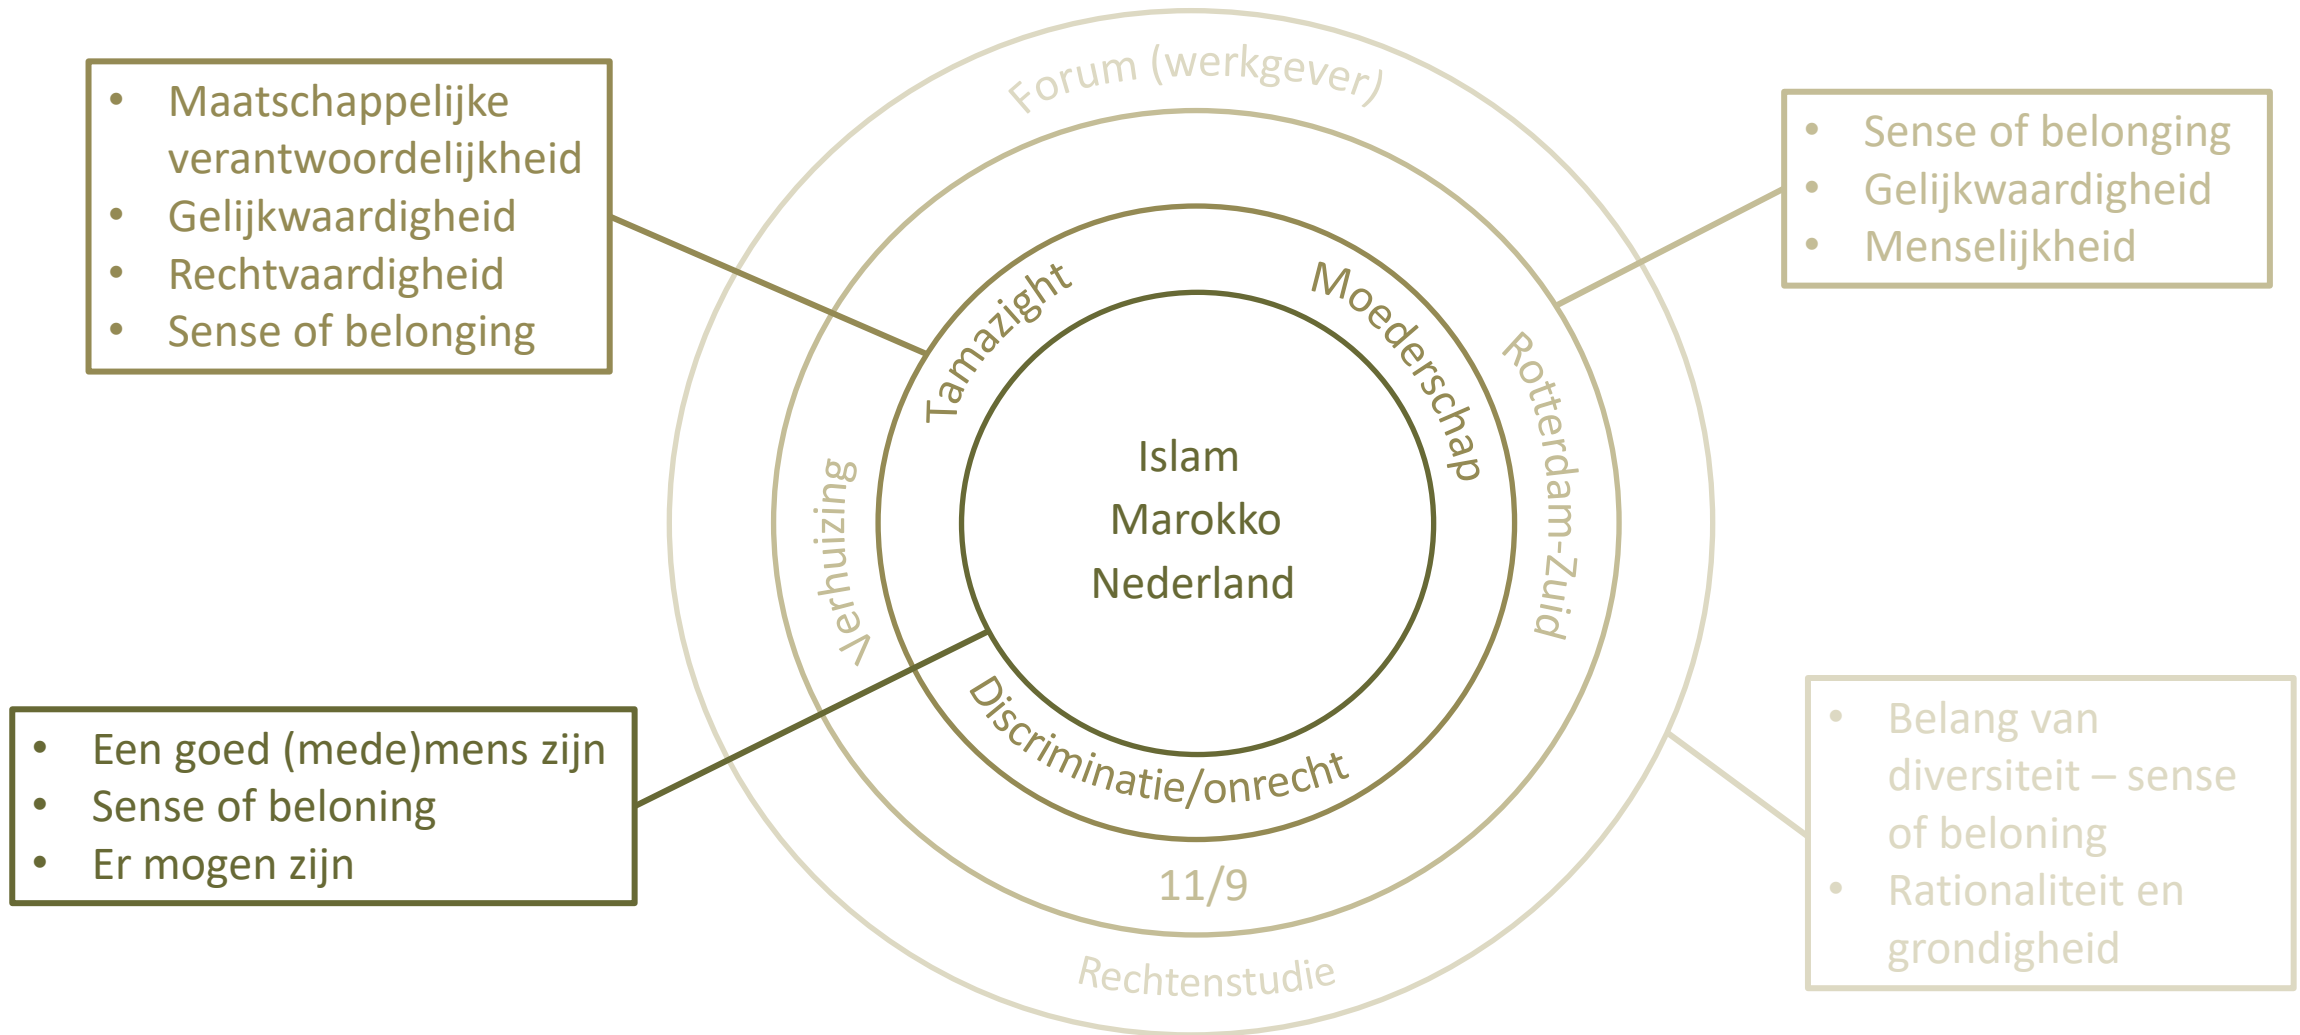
- Maatschappelijke verantwoordelijkheid
- Gelijkwaardigheid
- Rechtvaardigheid
- Sense of belonging

Forum (werkgever)

- Sense of belonging
- Gelijkwaardigheid
- Menselijkheid

Tamazight

Moederschap

Rotterdam-Zuid

Verhuizing

Islam
Marokko
Nederland

Discriminatie/onrecht

11/9

Rechtenstudie

- Een goed (mede)mens zijn
- Sense of beloning
- Er mogen zijn

- Belang van diversiteit – sense of beloning
- Rationaliteit en grondigheid